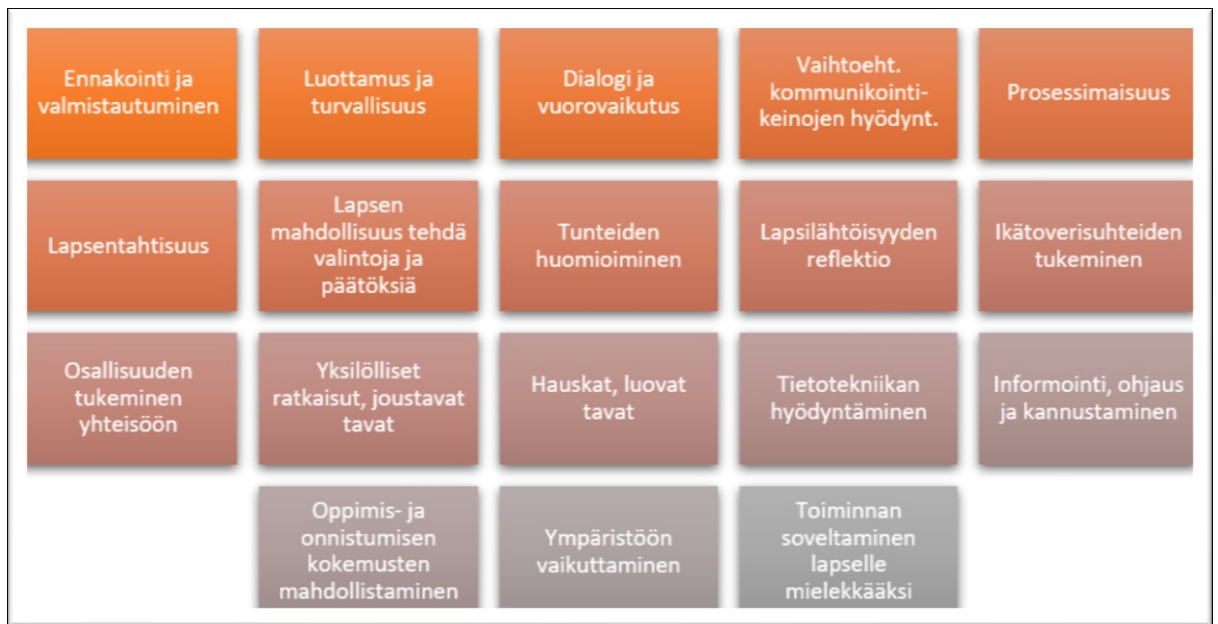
Ennakointi ja valmistautuminen

Luottamus ja turvallisuus

Dialogi ja vuorovaikutus

Vaihtoeht. kommunikointi-keinojen hyödynt.

Prosessimaisuus

Lapsentahtisuus

Lapsen mahdollisuus tehdä valintoja ja päätöksiä

Tunteiden huomioiminen

Lapsilähtöisyyden reflektio

Ikätoverisuhteiden tukeminen

Osallisuuden tukeminen yhteisöön

Yksilölliset ratkaisut, joustavat tavat

Hauskat, luovat tavat

Tietotekniikan hyödyntäminen

Informointi, ohjaus ja kannustaminen

Oppimis- ja onnistumisen kokemusten mahdollistaminen

Ympäristöön vaikuttaminen

Toiminnan soveltaminen lapselle mielekkääksi